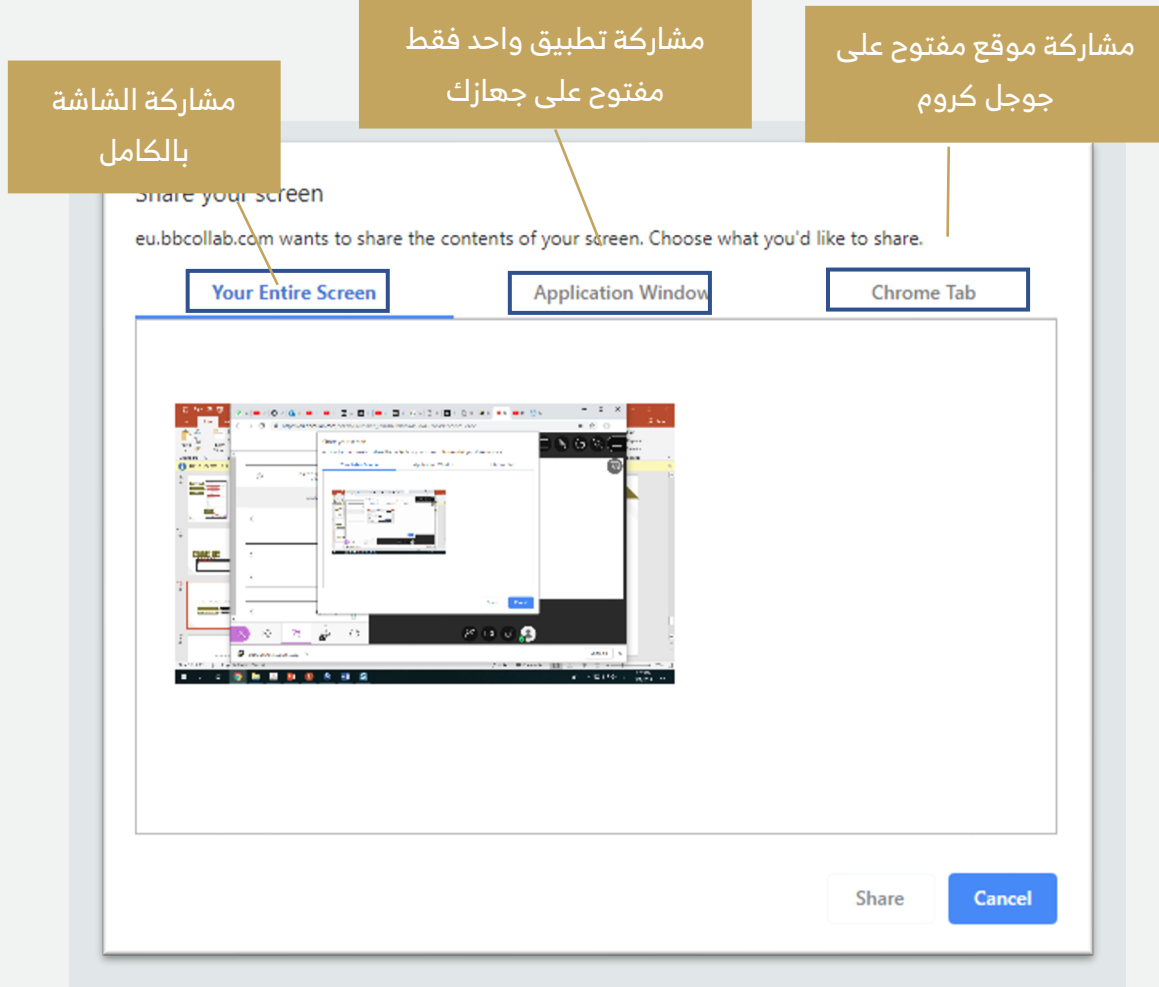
مشاركة الشاشة بالكامل

مشاركة تطبيق واحد فقط مفتوح على جهازك

مشاركة موقع مفتوح على جوجل كروم

Share your screen

eu.bbcollab.com wants to share the contents of your screen. Choose what you'd like to share.

Your Entire Screen

Application Window

Chrome Tab

Share

Cancel